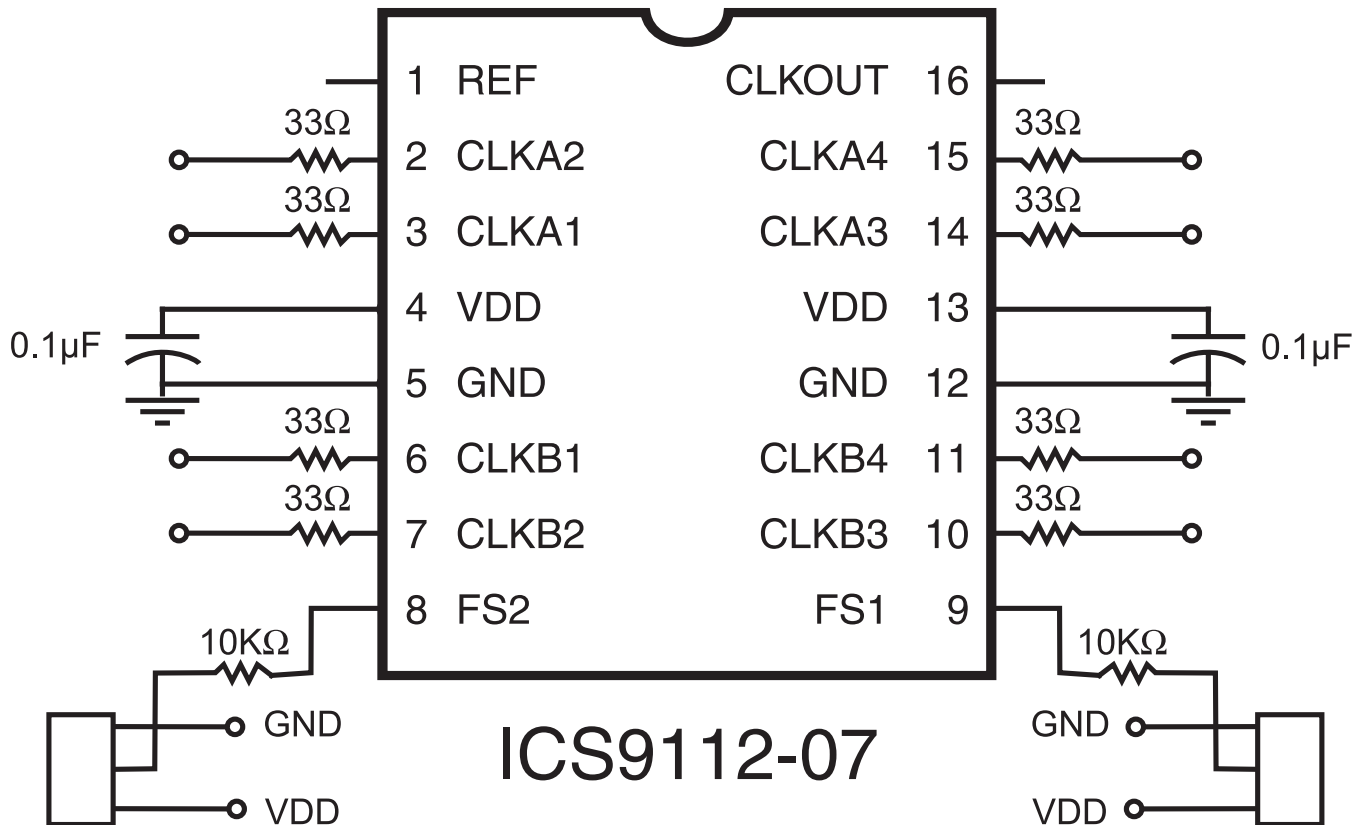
1 REF
CLKOUT 16
33Ω
2 CLKA2
CLKA4 15
33Ω
33Ω
3 CLKA1
CLKA3 14
33Ω
4 VDD
VDD 13
0.1µF
0.1µF
5 GND
GND 12
33Ω
6 CLKB1
CLKB4 11
33Ω
33Ω
7 CLKB2
CLKB3 10
33Ω
8 FS2
FS1 9
10KΩ
10KΩ
GND
GND
ICS9112-07
VDD
VDD